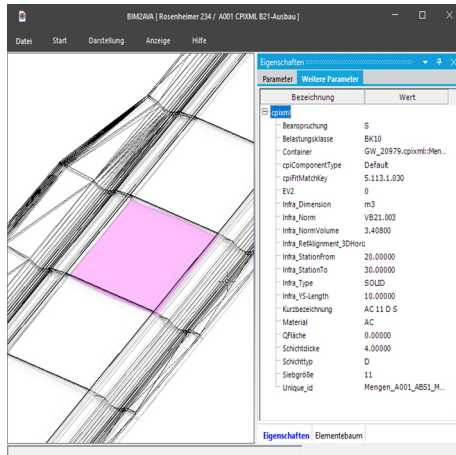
BIM2AVA [ Rosenheimer 234 / A001 CPIXML B21-Ausbau ]

Datei Start Darstellung Anzeige Hilfe

Eigenschaften

Parameter Weitere Parameter

| Bezeichnung | Wert |
|---|---|
| cpixml | |
| Beanspruchung | S |
| Belastungsklasse | BK10 |
| Container | GW_20979.cpixml::Men... |
| cpiComponentType | Default |
| cpiFitMatchKey | 5.113.1.030 |
| EV2 | 0 |
| Infra_Dimension | m3 |
| Infra_Norm | VB21.003 |
| Infra_NormVolume | 3.40800 |
| Infra_RefAlignment_3DHori: | |
| Infra_StationFrom | 20.00000 |
| Infra_StationTo | 30.00000 |
| Infra_Type | SOLID |
| Infra_YS-Length | 10.00000 |
| Kurzbezeichnung | AC 11 D S |
| Material | AC |
| QFläche | 0.00000 |
| Schichtdicke | 4.00000 |
| Schichttyp | D |
| Siebgröße | 11 |
| Unique_id | Mengen_A001_ABS1_M... |

Eigenschaften Elementebaum